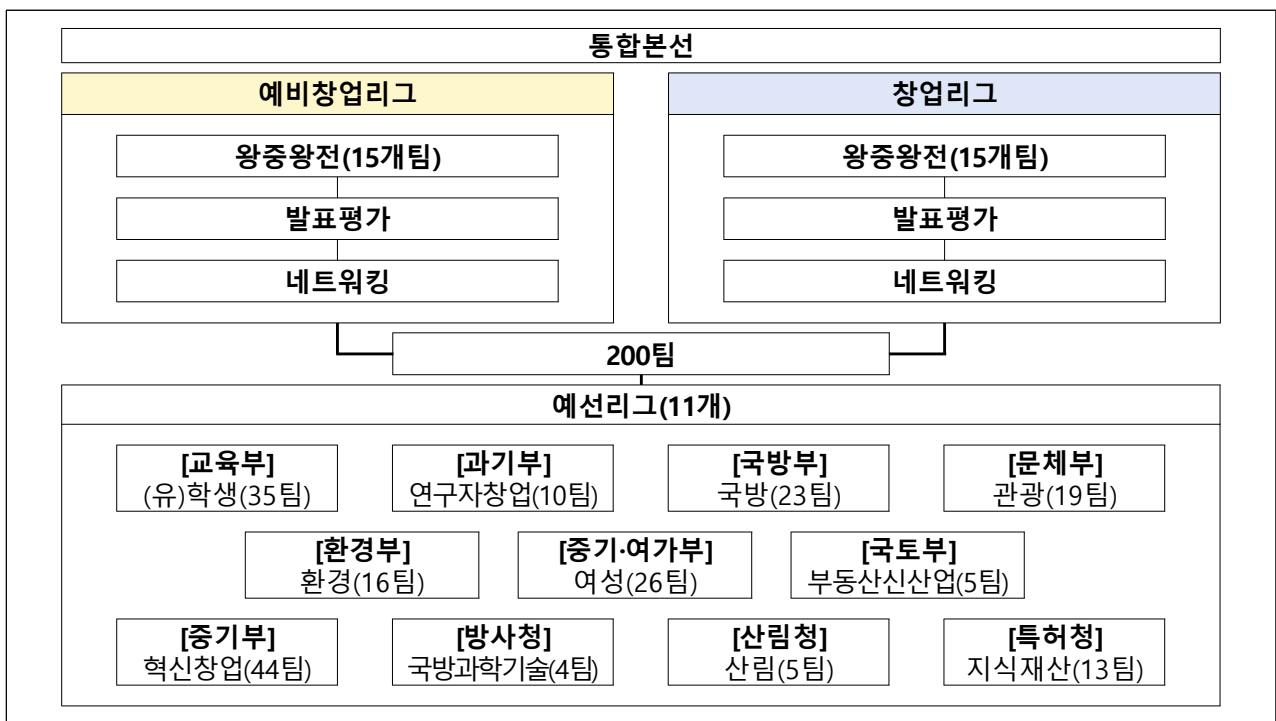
통합본선

예비창업리그

왕중왕전(15개팀)

발표평가

네트워킹

창업리그

왕중왕전(15개팀)

발표평가

네트워킹

200팀

예선리그(11개)

[교육부]
(유)학생(35팀)

[과기부]
연구자창업(10팀)

[국방부]
국방(23팀)

[문체부]
관광(19팀)

[환경부]
환경(16팀)

[중기·여가부]
여성(26팀)

[국토부]
부동산신산업(5팀)

[중기부]
혁신창업(44팀)

[방사청]
국방과학기술(4팀)

[산림청]
산림(5팀)

[특허청]
지식재산(13팀)